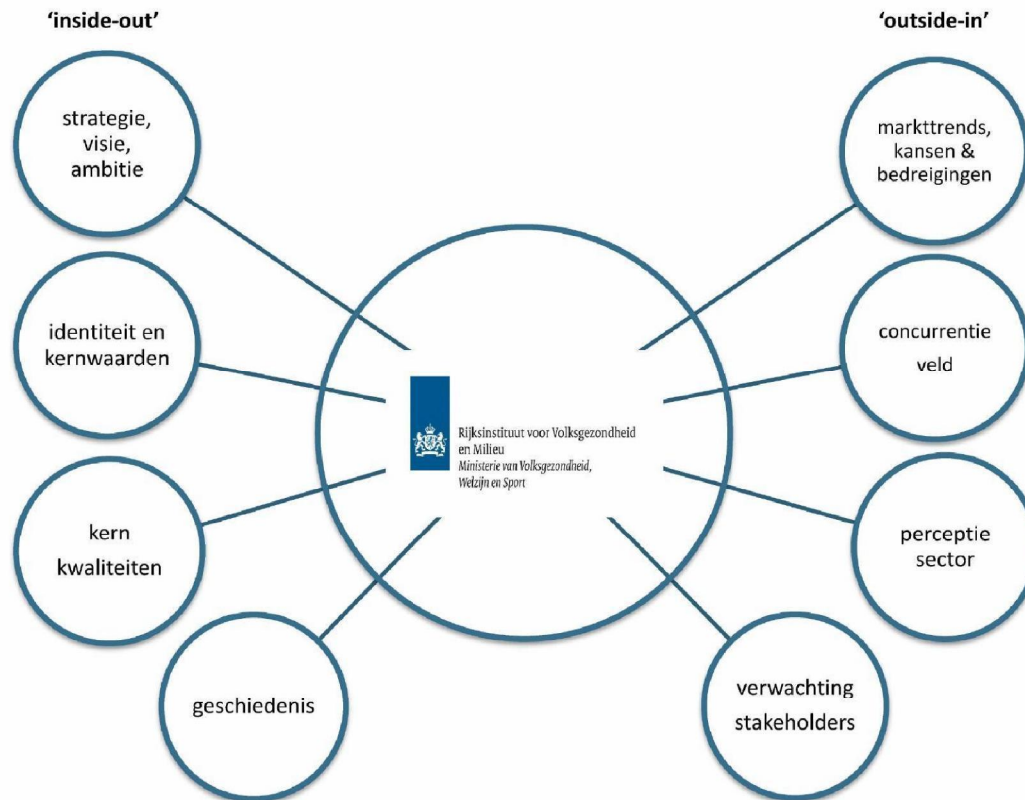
'inside-out'

'outside-in'

strategie, visie, ambitie

identiteit en kernwaarden

kern kwaliteiten

geschiedenis

Rijksinstituut voor Volksgezondheid en Milieu
Ministerie van Volksgezondheid, Welzijn en Sport

markttrends, kansen & bedreigingen

concurrentie veld

perceptie sector

verwachting stakeholders